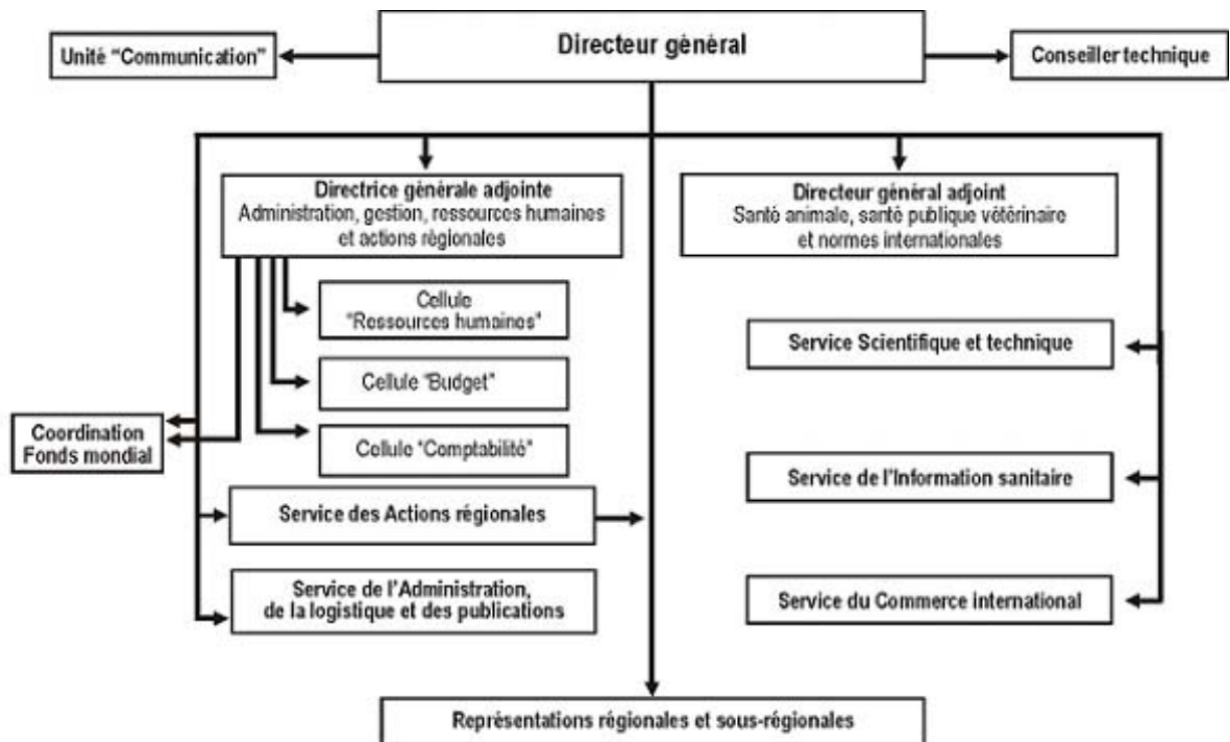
Unité "Communication"

Directeur général

Conseiller technique

Directrice générale adjointe
Administration, gestion, ressources humaines et actions régionales

Directeur général adjoint
Santé animale, santé publique vétérinaire et normes internationales

Cellule "Ressources humaines"

Cellule "Budget"

Cellule "Comptabilité"

Coordination Fonds mondial

Service des Actions régionales

Service de l'Administration, de la logistique et des publications

Service Scientifique et technique

Service de l'Information sanitaire

Service du Commerce international

Représentations régionales et sous-régionales